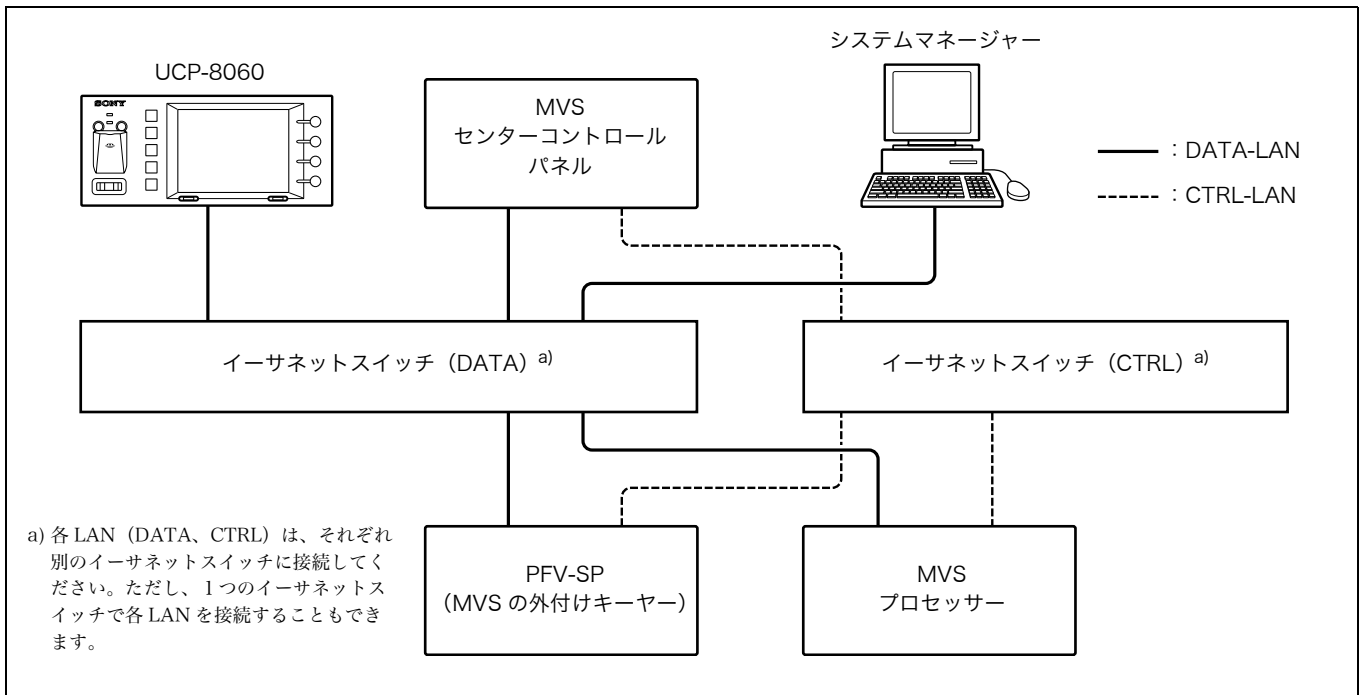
UCP-8060

SONY

MVS
センターコントロール
パネル

システムマネージャー

：DATA-LAN

：CTRL-LAN

イーサネットスイッチ（DATA）$^{a)}$

イーサネットスイッチ（CTRL）$^{a)}$

a) 各 LAN（DATA、CTRL）は、それぞれ別のイーサネットスイッチに接続してください。ただし、1 つのイーサネットスイッチで各 LAN を接続することもできます。

PFV-SP
（MVS の外付けキーヤー）

MVS
プロセッサー